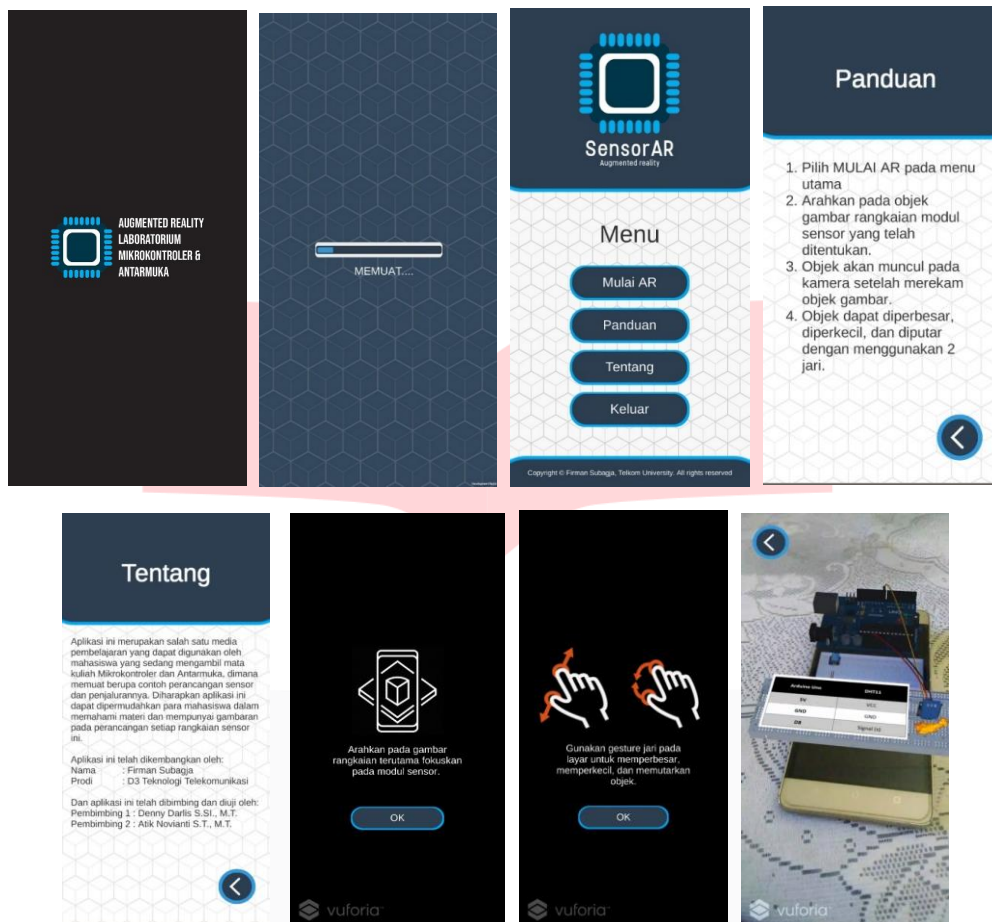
AUGMENTED REALITY LABORATORIUM MIKROKONTROLER & ANTARMUKA

MEMUAT....

SensorAR
Augmented reality

Menu

Mulai AR

Panduan

Tentang

Keluar

Copyright © Firman Subagja, Telkom University. All rights reserved

Panduan

1. Pilih MULAI AR pada menu utama
2. Arahkan pada objek gambar rangkaian modul sensor yang telah ditentukan.
3. Objek akan muncul pada kamera setelah merekam objek gambar.
4. Objek dapat diperbesar, diperkecil, dan diputar dengan menggunakan 2 jari.

Tentang

Aplikasi ini merupakan salah satu media pembelajaran yang dapat digunakan oleh mahasiswa yang sedang mengambil mata kuliah Mikrokontroler dan Antarmuka, dimana memuat berupa contoh perancangan sensor dan penjalurannya. Diharapkan aplikasi ini dapat dipermudahkan para mahasiswa dalam memahami materi dan mempunyai gambaran pada perancangan setiap rangkaian sensor ini.

Aplikasi ini telah dikembangkan oleh:
Nama : Firman Subagja
Prodi : D3 Teknologi Telekomunikasi

Dan aplikasi ini telah dibimbing dan diuji oleh:
Pembimbing 1 : Denny Darlis S.SI., M.T.
Pembimbing 2 : Atik Novianti S.T., M.T.

Arahkan pada gambar rangkaian terutama fokuskan pada modul sensor.

OK

vuforia

Gunakan gesture jari pada layar untuk memperbesar, memperkecil, dan memutarkan objek.

OK

vuforia

| Arduino Uno | DHT11 |
|---|---|
| 5V | VCC |
| GND | GND |
| D8 | Signal Out |

vuforia